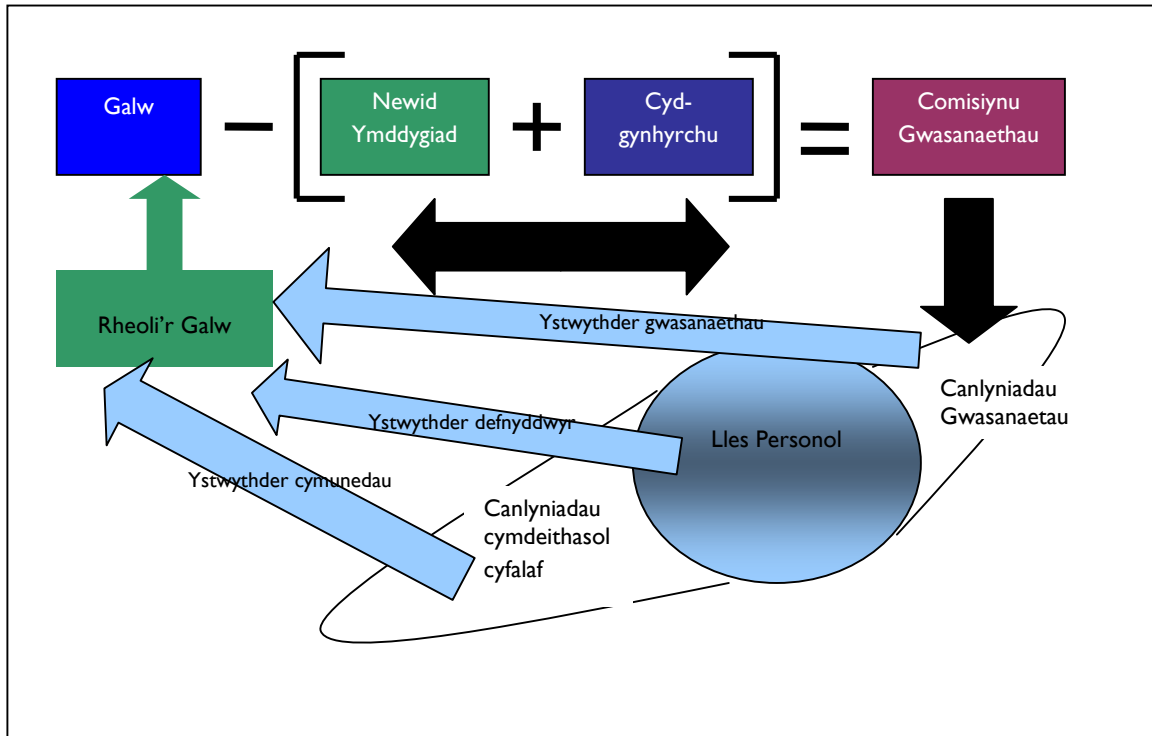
Galw − [ Newid Ymddygiad + Cyd-gynhyrchu ] = Comisiynu Gwasanaethau

Rheoli'r Galw

Ystwythder gwasanaethau

Ystwythder defnyddwyr

Ystwythder cymunedau

Lles Personol

Canlyniadau Gwasanaetau

Canlyniadau cymdeithasol cyfalaf